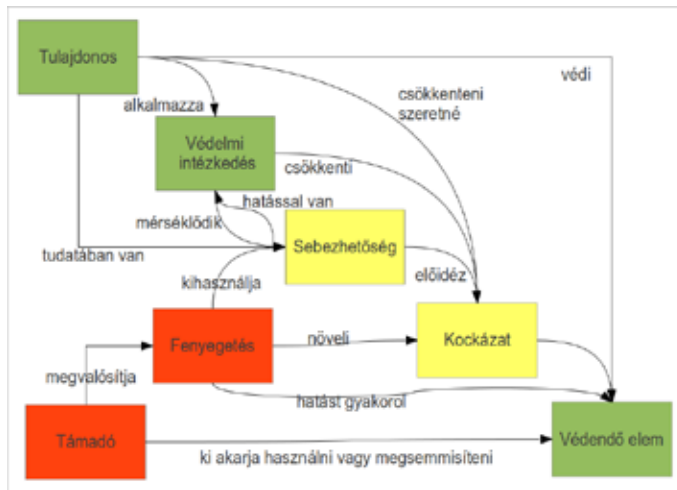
Tulajdonos

védi

alkalmazza

csökkenteni szeretné

Védelmi intézkedés

csökkenti

hatással van

mérséklődik

Sebezhetőség

tudatában van

előidéz

kihasználja

Fenyegetés

növeli

Kockázat

megvalósítja

hatást gyakorol

Támadó

ki akarja használni vagy megsemmisíteni

Védendő elem